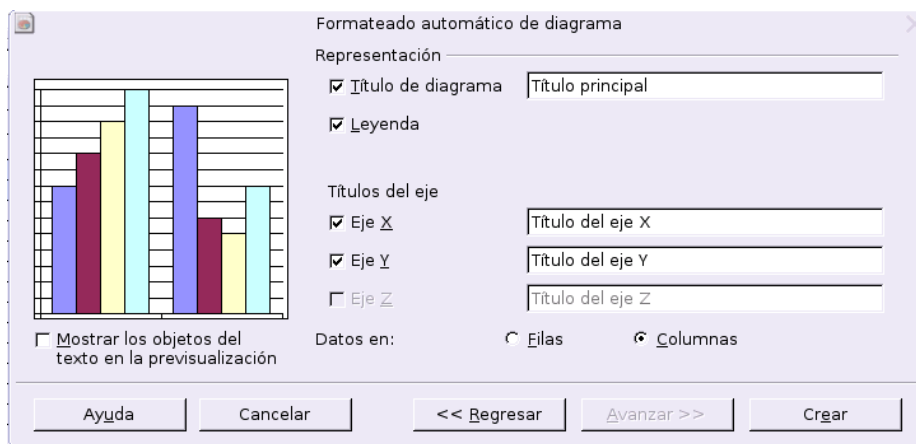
Formateado automático de diagrama

Representación

Título de diagrama | Título principal

Leyenda

Títulos del eje

Eje X | Título del eje X

Eje Y | Título del eje Y

Eje Z | Título del eje Z

Mostrar los objetos del texto en la previsualización

Datos en: Filas Columnas

Ayuda | Cancelar | << Regresar | Avanzar >> | Crear